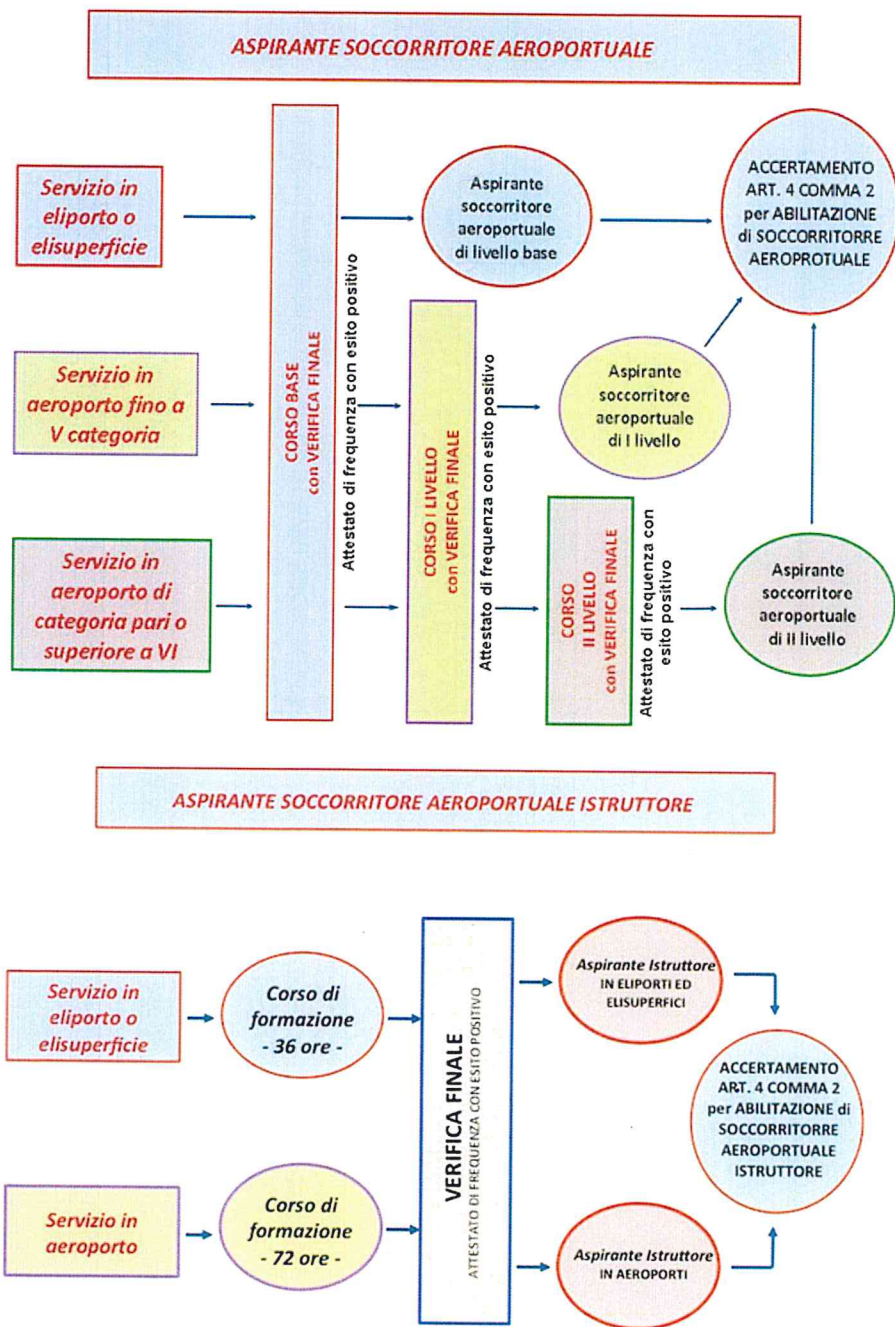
ASPIRANTE SOCCORRITORE AEROPORTUALE

Servizio in eliporto o elisuperficie

Servizio in aeroporto fino a V categoria

Servizio in aeroporto di categoria pari o superiore a VI

CORSO BASE con VERIFICA FINALE

Attestato di frequenza con esito positivo

Aspirante soccorritore aeroportuale di livello base

CORSO I LIVELLO con VERIFICA FINALE

Attestato di frequenza con esito positivo

Aspirante soccorritore aeroportuale di I livello

CORSO II LIVELLO con VERIFICA FINALE

Attestato di frequenza con esito positivo

Aspirante soccorritore aeroportuale di II livello

ACCERTAMENTO ART. 4 COMMA 2 per ABILITAZIONE di SOCCORRITORRE AEROPROTUALE

ASPIRANTE SOCCORRITORE AEROPORTUALE ISTRUTTORE

Servizio in eliporto o elisuperficie

Corso di formazione - 36 ore -

Servizio in aeroporto

Corso di formazione - 72 ore -

VERIFICA FINALE
ATTESTATO DI FREQUENZA CON ESITO POSITIVO

Aspirante Istruttore IN ELIPORTI ED ELISUPERFICI

Aspirante Istruttore IN AEROPORTI

ACCERTAMENTO ART. 4 COMMA 2 per ABILITAZIONE di SOCCORRITORRE AEROPORTUALE ISTRUTTORE